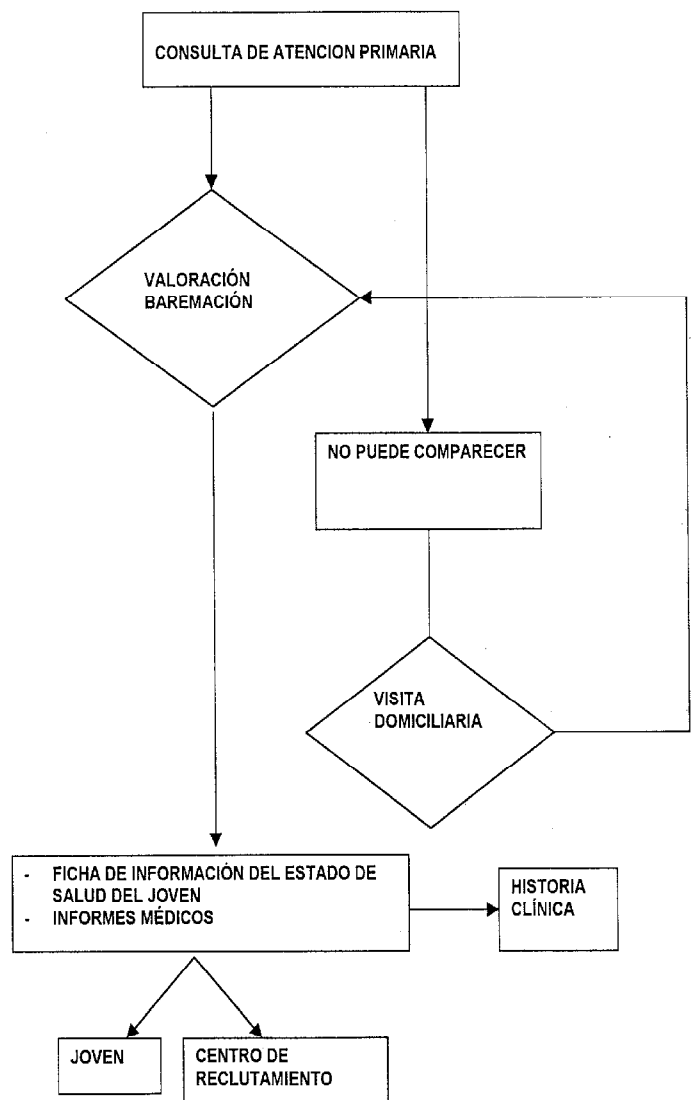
CONSULTA DE ATENCION PRIMARIA

VALORACIÓN BAREMACIÓN

NO PUEDE COMPARECER

VISITA DOMICILIARIA

- FICHA DE INFORMACIÓN DEL ESTADO DE SALUD DEL JOVEN
- INFORMES MÉDICOS

HISTORIA CLÍNICA

JOVEN

CENTRO DE RECLUTAMIENTO